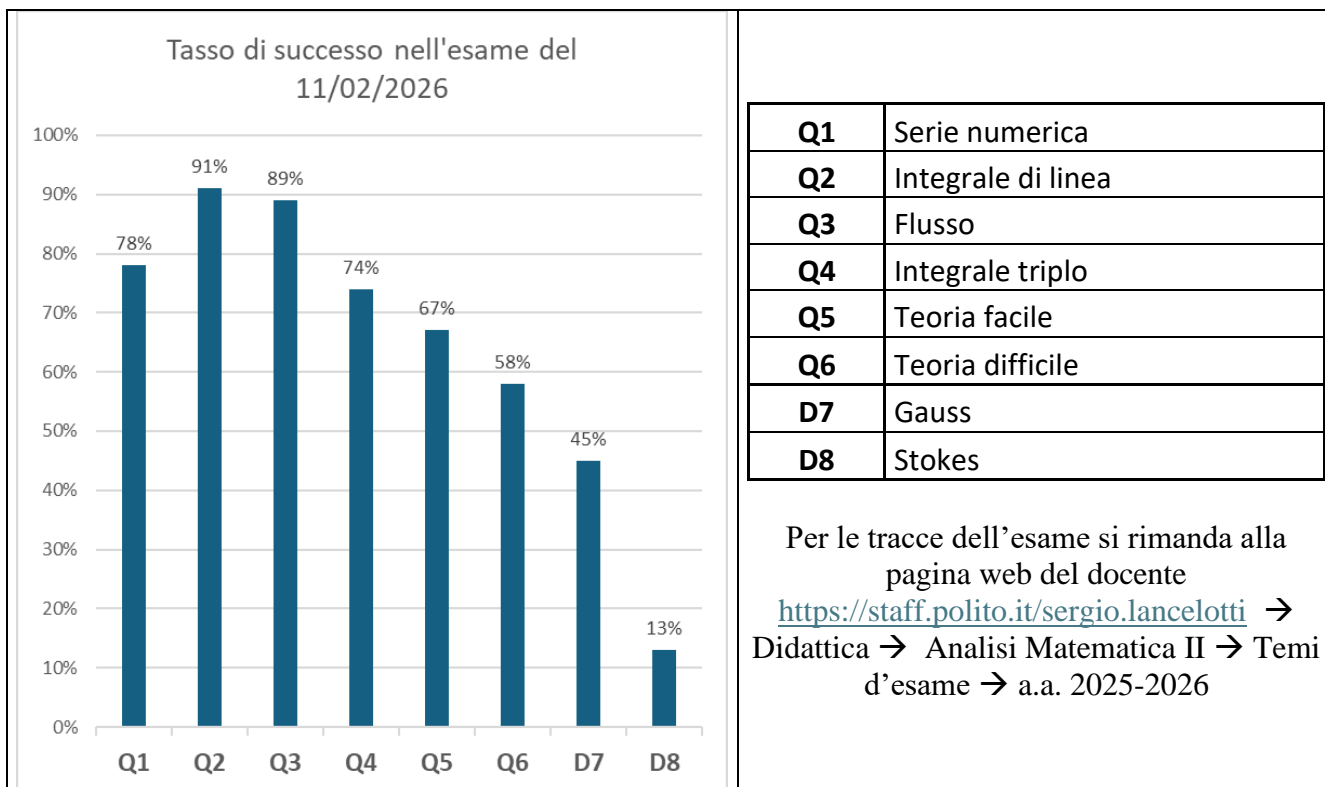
Tasso di successo nell'esame del 11/02/2026

100%
90%
80%
70%
60%
50%
40%
30%
20%
10%
0%

78%
91%
89%
74%
67%
58%
45%
13%

Q1 Q2 Q3 Q4 Q5 Q6 D7 D8

| Q1 | Serie numerica |
|---|---|
| Q2 | Integrale di linea |
| Q3 | Flusso |
| Q4 | Integrale triplo |
| Q5 | Teoria facile |
| Q6 | Teoria difficile |
| D7 | Gauss |
| D8 | Stokes |

Per le tracce dell’esame si rimanda alla pagina web del docente https://staff.polito.it/sergio.lancelotti → Didattica → Analisi Matematica II → Temi d’esame → a.a. 2025-2026